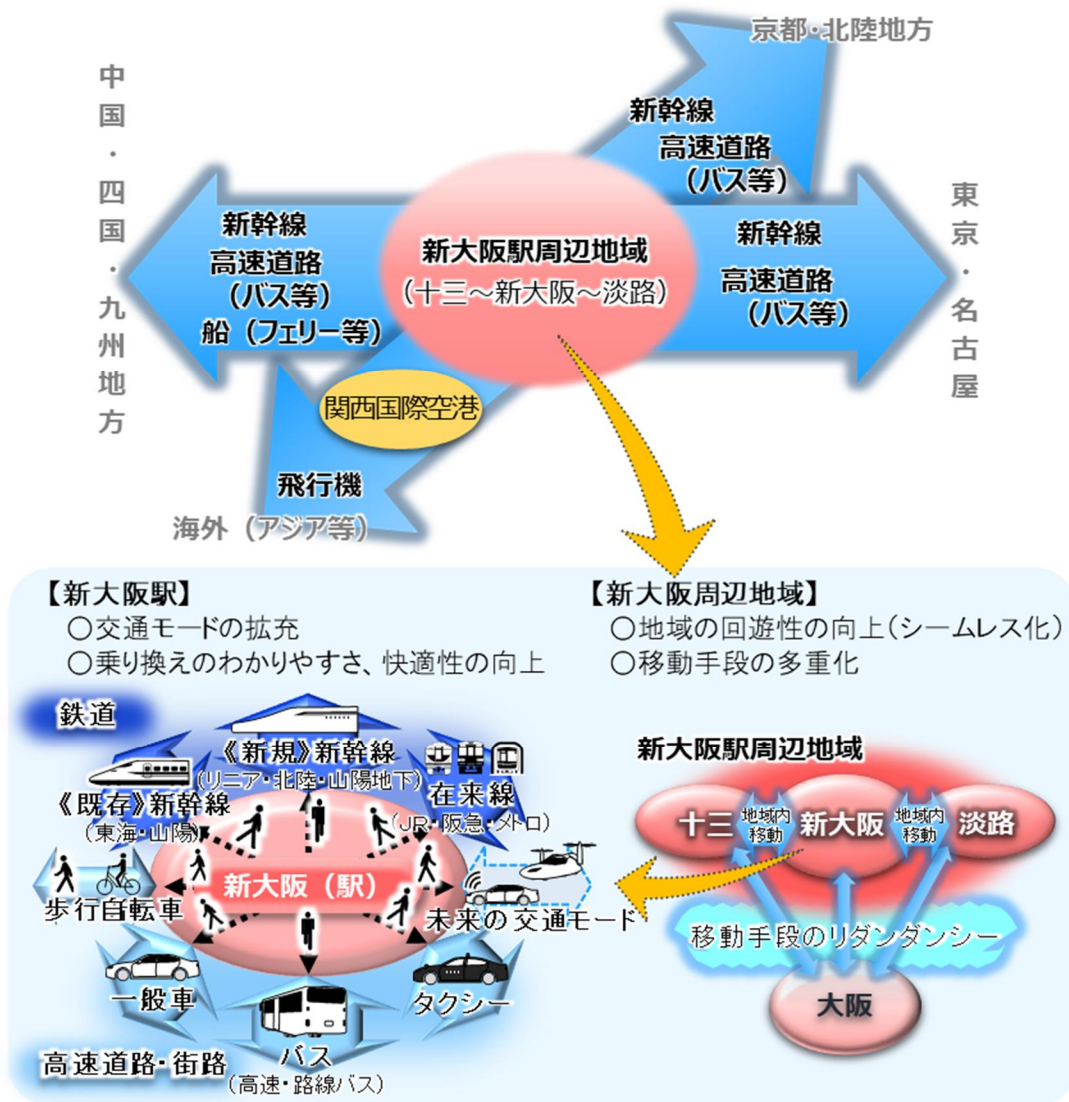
京都・北陸地方

中国・四国・九州地方

新幹線
高速道路
（バス等）

新幹線
高速道路
（バス等）
船（フェリー等）

新大阪駅周辺地域
（十三～新大阪～淡路）

新幹線
高速道路
（バス等）

東京・名古屋

関西国際空港

飛行機
海外（アジア等）

【新大阪駅】
○交通モードの拡充
○乗り換えのわかりやすさ、快適性の向上

【新大阪周辺地域】
○地域の回遊性の向上（シームレス化）
○移動手段の多重化

鉄道

《新規》新幹線
（リニア・北陸・山陽地下）

《既存》新幹線
（東海・山陽）

在来線
（JR・阪急・メトロ）

新大阪（駅）

歩行自転車

未来の交通モード

一般車

タクシー

バス
（高速・路線バス）

高速道路・街路

新大阪駅周辺地域

十三
地域内移動
新大阪
地域内移動
淡路

移動手段のリダンダンシー

大阪